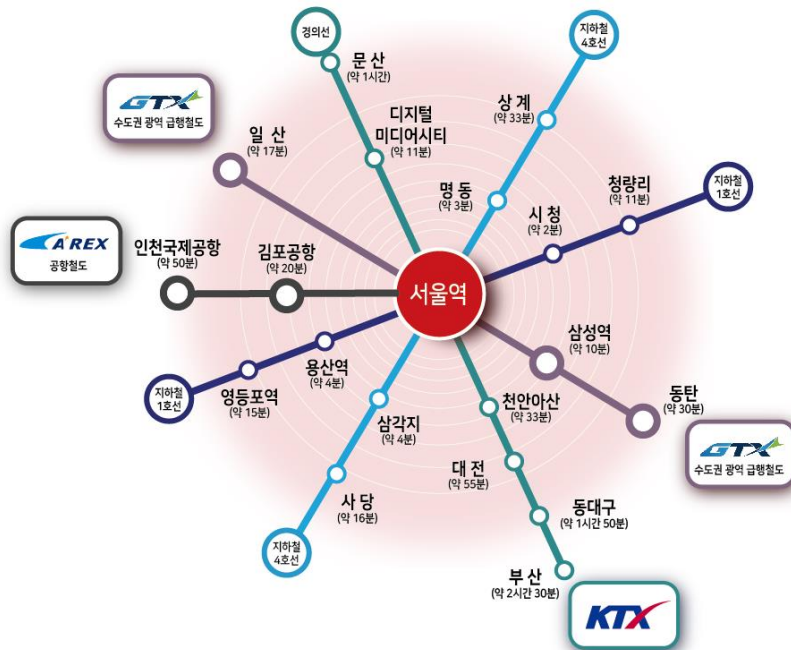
경의선
문 산
(약 1시간)

지하철
4호선
상 계
(약 33분)

GTX
수도권 광역 급행철도

일 산
(약 17분)

디지털
미디어시티
(약 11분)

명 동
(약 3분)

청량리
(약 11분)

지하철
1호선

시 청
(약 2분)

AREX
공항철도

인천국제공항
(약 50분)

김포공항
(약 20분)

서울역

삼성역
(약 10분)

용산역
(약 4분)

지하철
1호선

영등포역
(약 15분)

동탄
(약 30분)

GTX
수도권 광역 급행철도

천안아산
(약 33분)

삼각지
(약 4분)

대 전
(약 55분)

동대구
(약 1시간 50분)

사 당
(약 16분)

지하철
4호선

부 산
(약 2시간 30분)

KTX